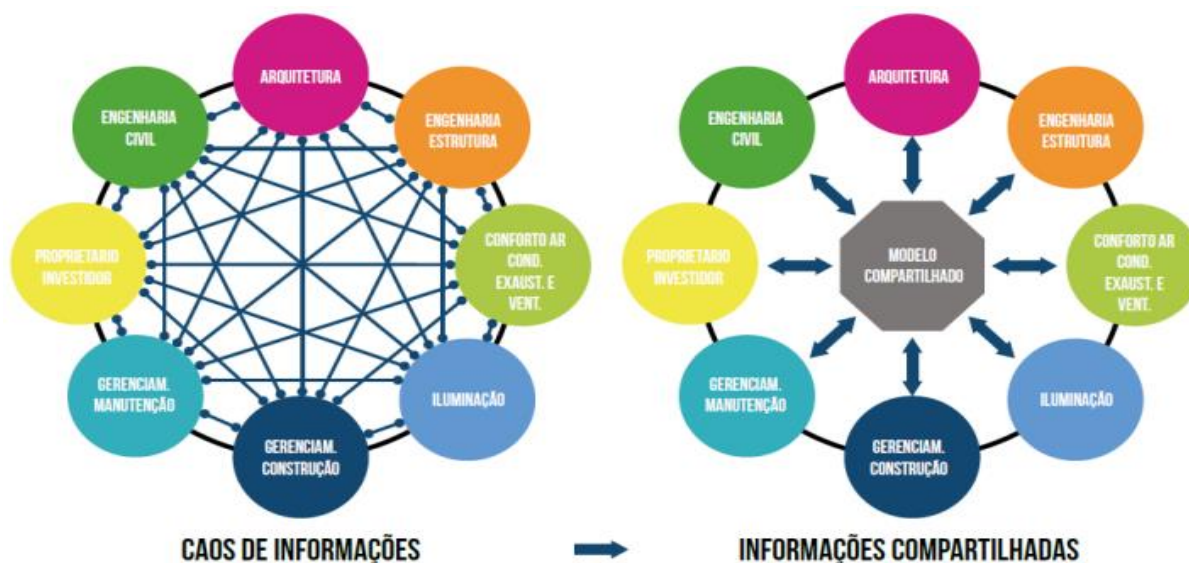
ARQUITETURA

ENGENHARIA ESTRUTURA

CONFORTO AR COND. EXAUST. E VENT.

ILUMINAÇÃO

GERENCIAM. CONSTRUÇÃO

GERENCIAM. MANUTENÇÃO

PROPRIETARIO INVESTIDOR

ENGENHARIA CIVIL

CAOS DE INFORMAÇÕES

ARQUITETURA

ENGENHARIA ESTRUTURA

CONFORTO AR COND. EXAUST. E VENT.

ILUMINAÇÃO

GERENCIAM. CONSTRUÇÃO

GERENCIAM. MANUTENÇÃO

PROPRIETARIO INVESTIDOR

ENGENHARIA CIVIL

MODELO COMPARTILHADO

INFORMAÇÕES COMPARTILHADAS